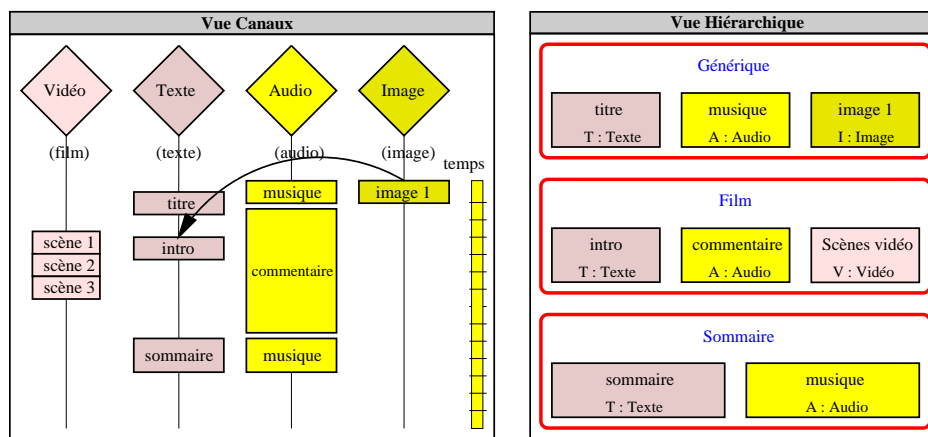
Vue Canaux

Vidéo
Texte
Audio
Image

(film)
(texte)
(audio)
(image)
temps

titre
musique
image 1
intro
scène 1
scène 2
scène 3
commentaire
sommaire
musique

Vue Hiérarchique

Générique
titre
T : Texte
musique
A : Audio
image 1
I : Image

Film
intro
T : Texte
commentaire
A : Audio
Scènes vidéo
V : Vidéo

Sommaire
sommaire
T : Texte
musique
A : Audio